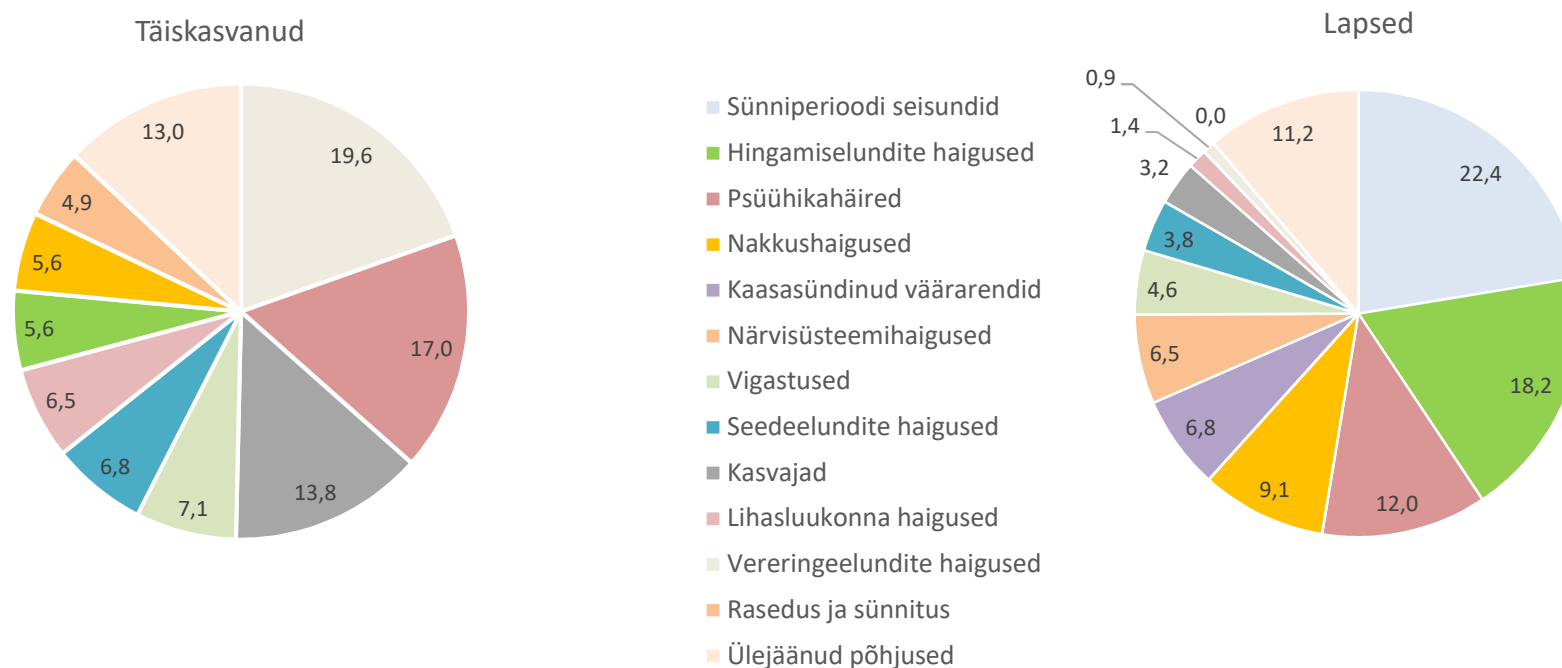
Täiskasvanud

19,6
17,0
13,8
7,1
6,8
6,5
5,6
5,6
4,9
13,0

Sünniperioodi seisundid
Hingamiselundite haigused
Psüühikahäired
Nakkushaigused
Kaasasündinud väärarendid
Närvisüsteemihaigused
Vigastused
Seedeelundite haigused
Kasvajad
Lihasluukonna haigused
Vereringeelundite haigused
Rasedus ja sünnitus
Ülejäänud põhjused

Lapsed

0,9
0,0
1,4
11,2
3,2
22,4
3,8
4,6
6,5
18,2
6,8
9,1
12,0